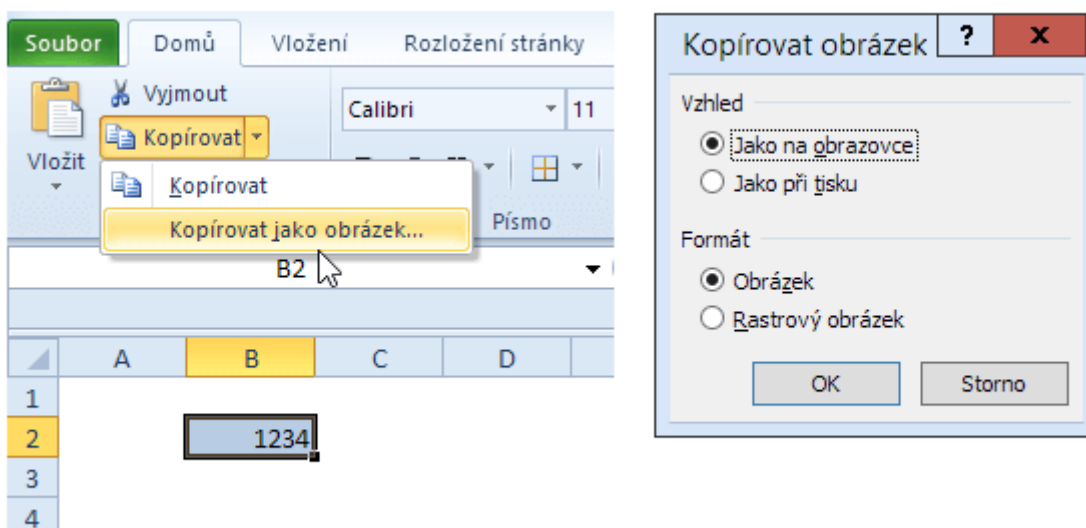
Soubor Domů Vložení Rozložení stránky

Vyjmout
Kopírovat
Vložit
Calibri 11
Kopírovat
Kopírovat jako obrázek...
Písmo

B2

| | A | B | C | D |
|---|---|---|---|---|
| 1 | | | | |
| 2 | | 1234 | | |
| 3 | | | | |
| 4 | | | | |

Kopírovat obrázek ? X

Vzhled
Jako na obrazovce
Jako při tisku

Formát
Obrázek
Rastrový obrázek

OK Storno